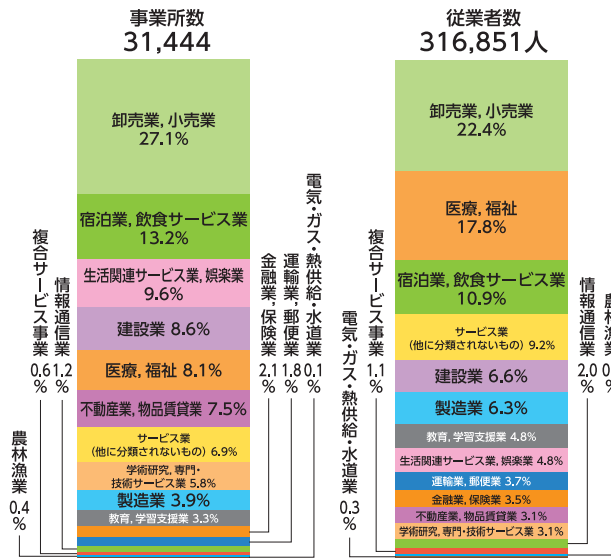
事業所数
31,444

卸売業, 小売業
27.1%

宿泊業, 飲食サービス業
13.2%

生活関連サービス業, 娯楽業
9.6%

建設業 8.6%

医療, 福祉 8.1%

不動産業, 物品賃貸業 7.5%

サービス業
(他に分類されないもの) 6.9%

学術研究, 専門・
技術サービス業 5.8%

製造業 3.9%

教育, 学習支援業 3.3%

複合サービス事業
0.6%

情報通信業
1.2%

農林漁業
0.4%

金融業, 保険業
2.1%

運輸業, 郵便業
1.8%

電気・ガス・熱供給・水道業
0.1%

従業者数
316,851人

卸売業, 小売業
22.4%

医療, 福祉
17.8%

宿泊業, 飲食サービス業
10.9%

サービス業
(他に分類されないもの) 9.2%

建設業 6.6%

製造業 6.3%

教育, 学習支援業 4.8%

生活関連サービス業, 娯楽業 4.8%

運輸業, 郵便業 3.7%

金融業, 保険業 3.5%

不動産業, 物品賃貸業 3.1%

学術研究, 専門・技術サービス業 3.1%

複合サービス事業
1.1%

電気・ガス・熱供給・水道業
0.3%

情報通信業
2.0%

農林漁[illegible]
0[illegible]